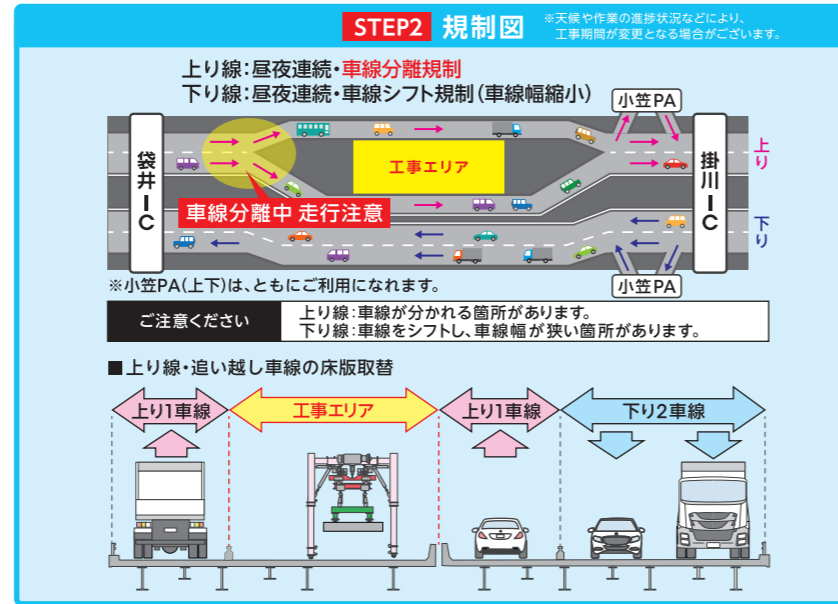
STEP2 規制図

※天候や作業の進捗状況などにより、工事期間が変更となる場合がございます。

上り線：昼夜連続・車線分離規制
下り線：昼夜連続・車線シフト規制（車線幅縮小）

小笠PA

袋井IC

工事エリア

掛川IC

上り

下り

車線分離中 走行注意

小笠PA

※小笠PA(上下)は、ともにご利用になれます。

| ご注意ください | 上り線：車線が分かれる箇所があります。<br>下り線：車線をシフトし、車線幅が狭い箇所があります。 |
|---|---|

■上り線・追い越し車線の床版取替

上り1車線

工事エリア

上り1車線

下り2車線